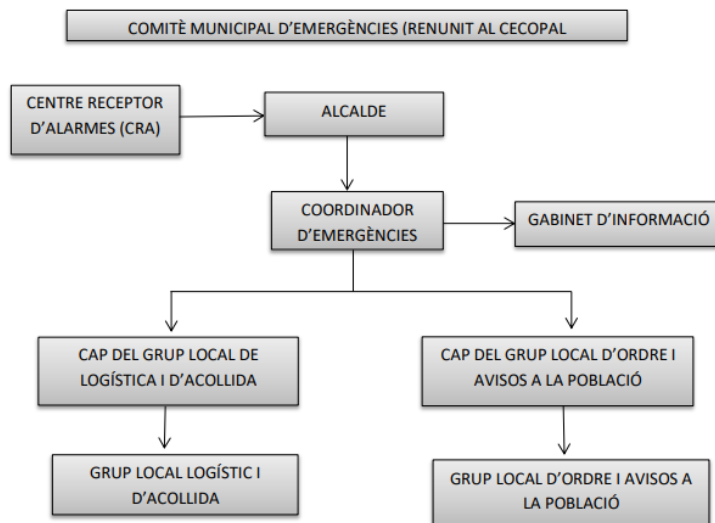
COMITÈ MUNICIPAL D'EMERGÈNCIES (RENUNIT AL CECOPAL

CENTRE RECEPTOR D'ALARMES (CRA)

ALCALDE

COORDINADOR D'EMERGÈNCIES

GABINET D'INFORMACIÓ

CAP DEL GRUP LOCAL DE LOGÍSTICA I D'ACOLLIDA

CAP DEL GRUP LOCAL D'ORDRE I AVISOS A LA POBLACIÓ

GRUP LOCAL LOGÍSTIC I D'ACOLLIDA

GRUP LOCAL D'ORDRE I AVISOS A LA POBLACIÓ